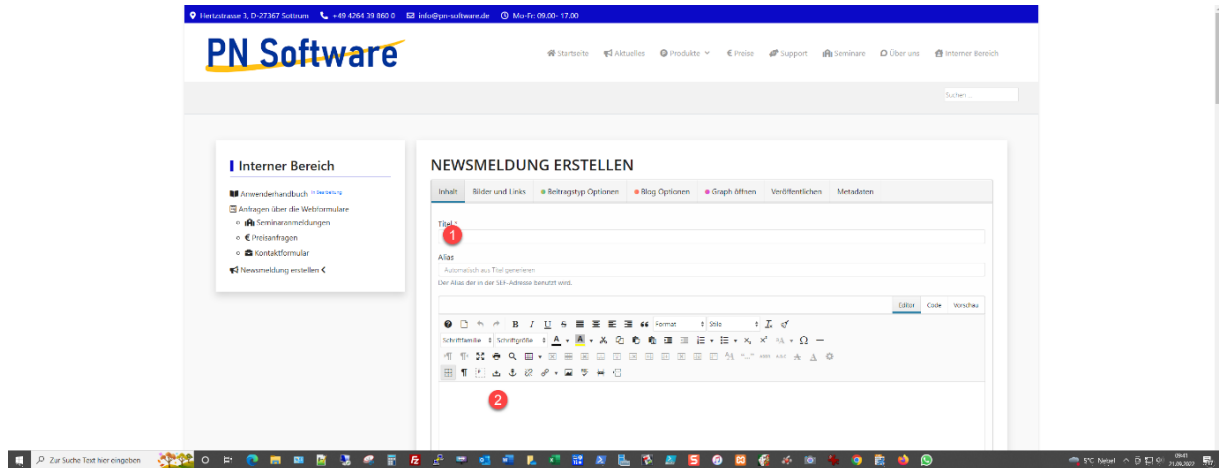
Hertzstrasse 3, D-27367 Sottrum +49 4264 39 860 0 info@pn-software.de Mo-Fr: 09.00 - 17.00

PN Software

Startseite Aktuelles Produkte € Preise Support Seminare Über uns Interner Bereich

Suchen

Interner Bereich

Anwenderhandbuch In Bearbeitung
Anfragen über die Webformulare
Seminaranmeldungen
Preisanfragen
Kontaktformular
Newsmeldung erstellen

NEWSMELDUNG ERSTELLEN

Inhalt | Bilder und Links | Beitragstyp Optionen | Blog Optionen | Graph öffnen | Veröffentlichen | Metadaten

Titel *

1

Alias

Automatisch aus Titel generieren

Der Alias der in der SEF-Adresse benutzt wird.

Editor | Code | Vorschau

B I U S 66 Format Stile

Schriftfamilie Schriftgröße

2

Zur Suche Text hier eingeben

5°C Nebel 09:41 21.09.2022